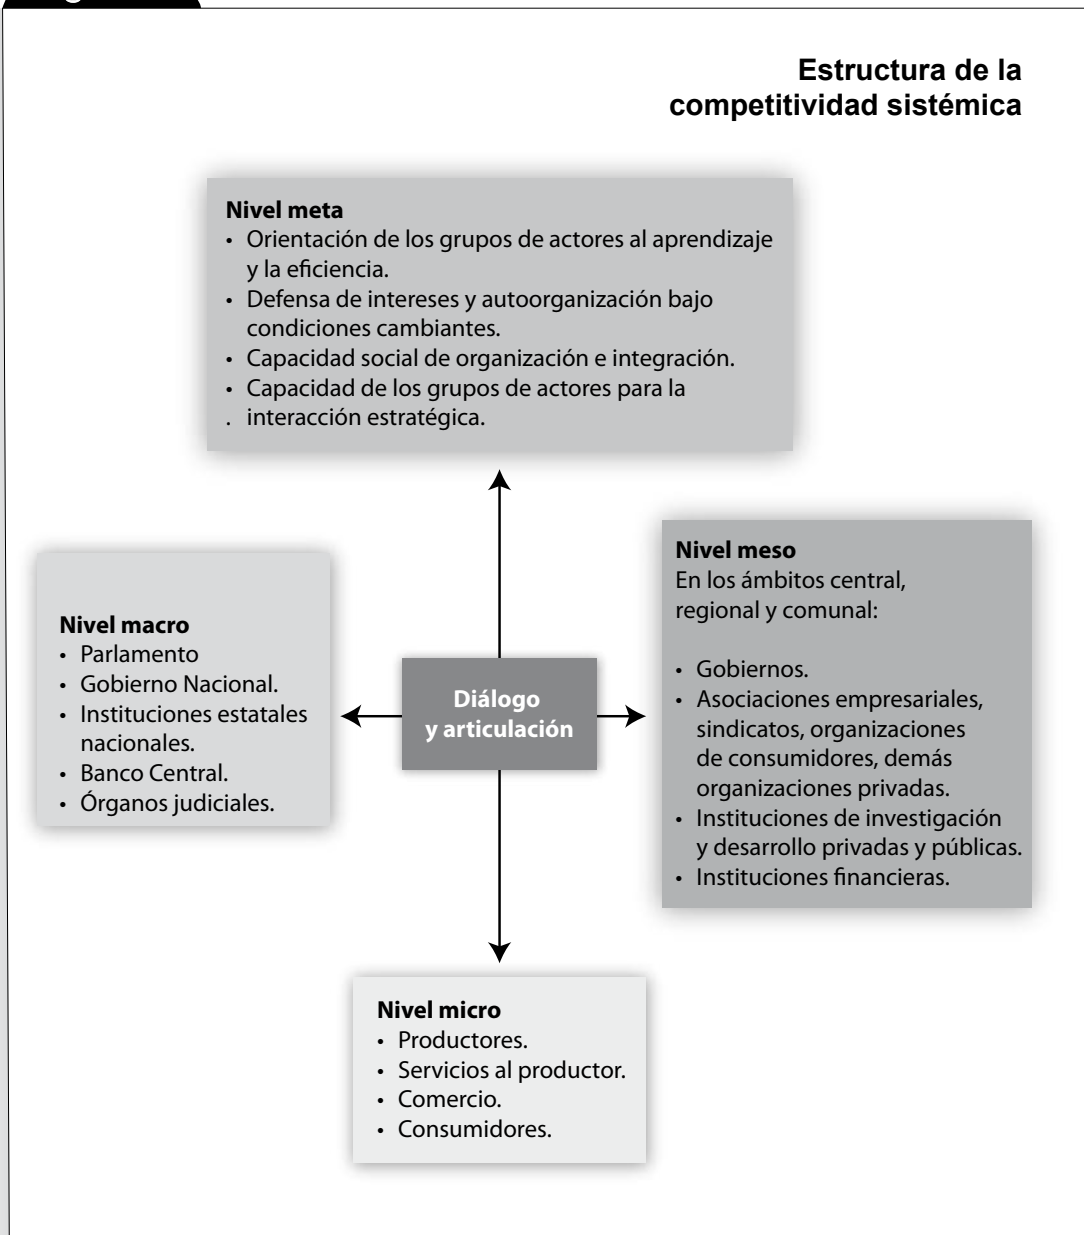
Estructura de la competitividad sistémica

Nivel meta
• Orientación de los grupos de actores al aprendizaje y la eficiencia.
• Defensa de intereses y autoorganización bajo condiciones cambiantes.
• Capacidad social de organización e integración.
• Capacidad de los grupos de actores para la interacción estratégica.

Nivel macro
• Parlamento
• Gobierno Nacional.
• Instituciones estatales nacionales.
• Banco Central.
• Órganos judiciales.

Diálogo y articulación

Nivel meso
En los ámbitos central, regional y comunal:

• Gobiernos.
• Asociaciones empresariales, sindicatos, organizaciones de consumidores, demás organizaciones privadas.
• Instituciones de investigación y desarrollo privadas y públicas.
• Instituciones financieras.

Nivel micro
• Productores.
• Servicios al productor.
• Comercio.
• Consumidores.